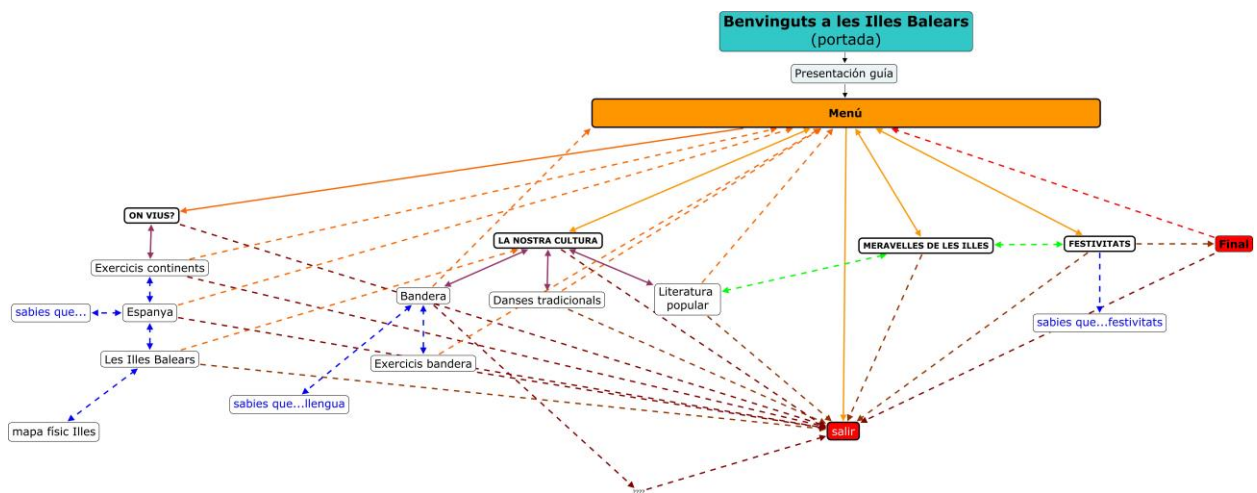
Benvinguts a les Illes Balears
(portada)

Presentación guía

Menú

ON VIUS?

Exercicis continents

sabies que...

Espanya

Les Illes Balears

mapa físic Illes

LA NOSTRA CULTURA

Bandera

Danses tradicionals

Literatura popular

Exercicis bandera

sabies que...llengua

MERAVELLES DE LES ILLES

FESTIVITATS

Final

sabies que...festivitats

salir

????